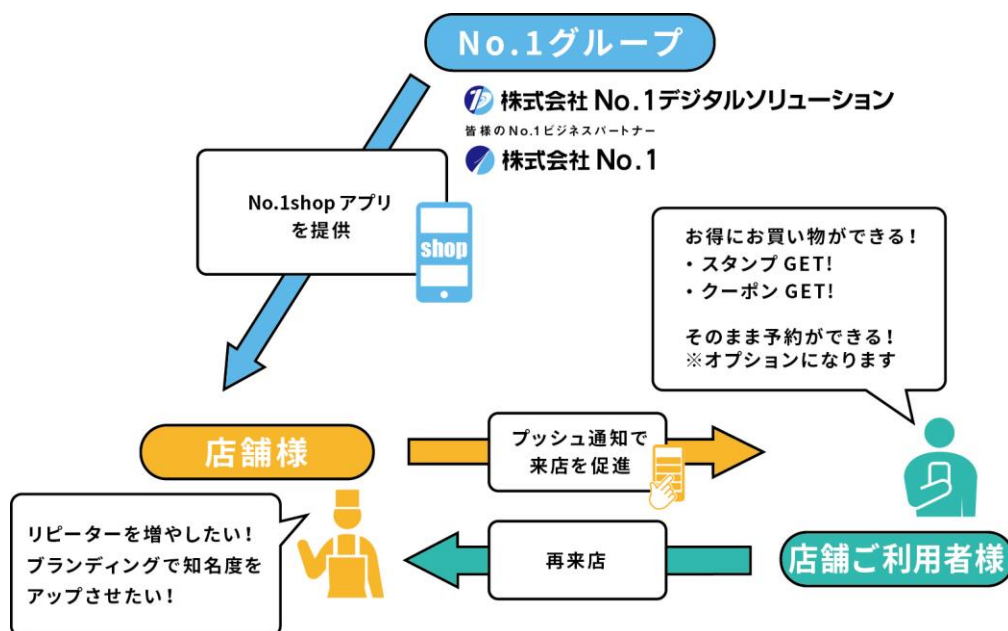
No.1グループ

株式会社 No.1デジタルソリューション

皆様のNo.1ビジネスパートナー

株式会社 No.1

No.1shop アプリを提供

shop

お得にお買い物ができる！
・スタンプ GET!
・クーポン GET!

そのまま予約ができる！
※オプションになります

店舗様

プッシュ通知で来店を促進

リピーターを増やしたい！
ブランディングで知名度をアップさせたい！

再来店

店舗ご利用者様